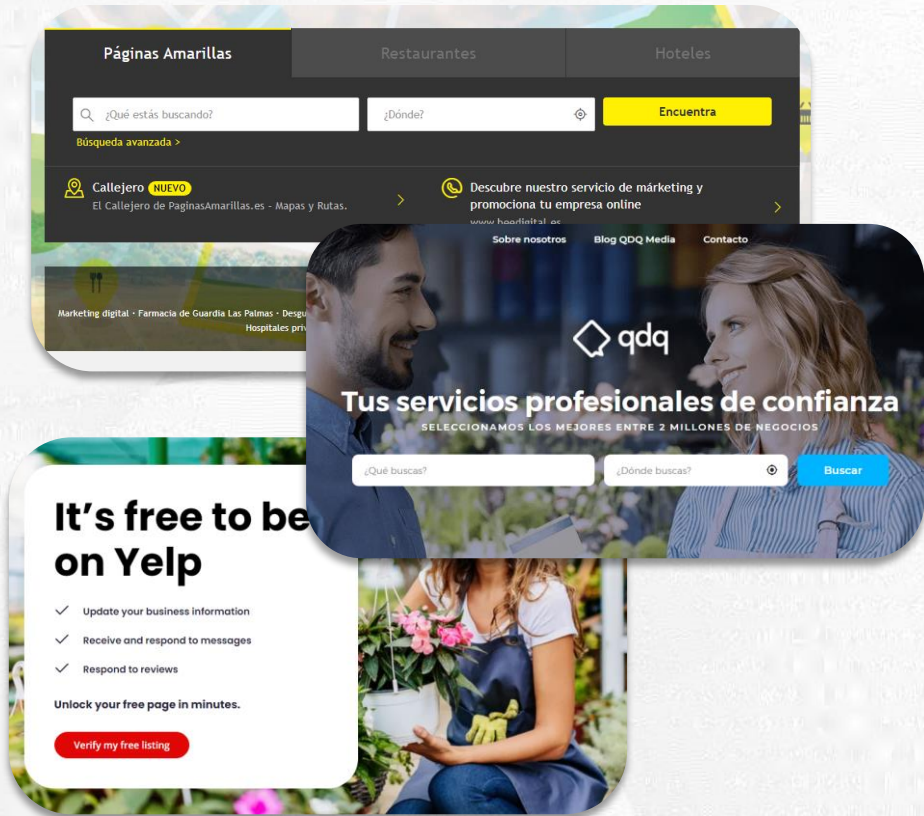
Páginas Amarillas
Restaurantes
Hoteles
¿Qué estás buscando?
¿Dónde?
Encuentra
Búsqueda avanzada >
Callejero NUEVO
El Callejero de PaginasAmarillas.es - Mapas y Rutas.
Descubre nuestro servicio de márketing y promociona tu empresa online
www.beedigital.es
Marketing digital · Farmacia de Guardia Las Palmas · Desgu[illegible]
Hospitales priv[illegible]

Sobre nosotros
Blog QDQ Media
Contacto
qdq
Tus servicios profesionales de confianza
SELECCIONAMOS LOS MEJORES ENTRE 2 MILLONES DE NEGOCIOS
¿Qué buscas?
¿Dónde buscas?
Buscar

It's free to be on Yelp
Update your business information
Receive and respond to messages
Respond to reviews
Unlock your free page in minutes.
Verify my free listing